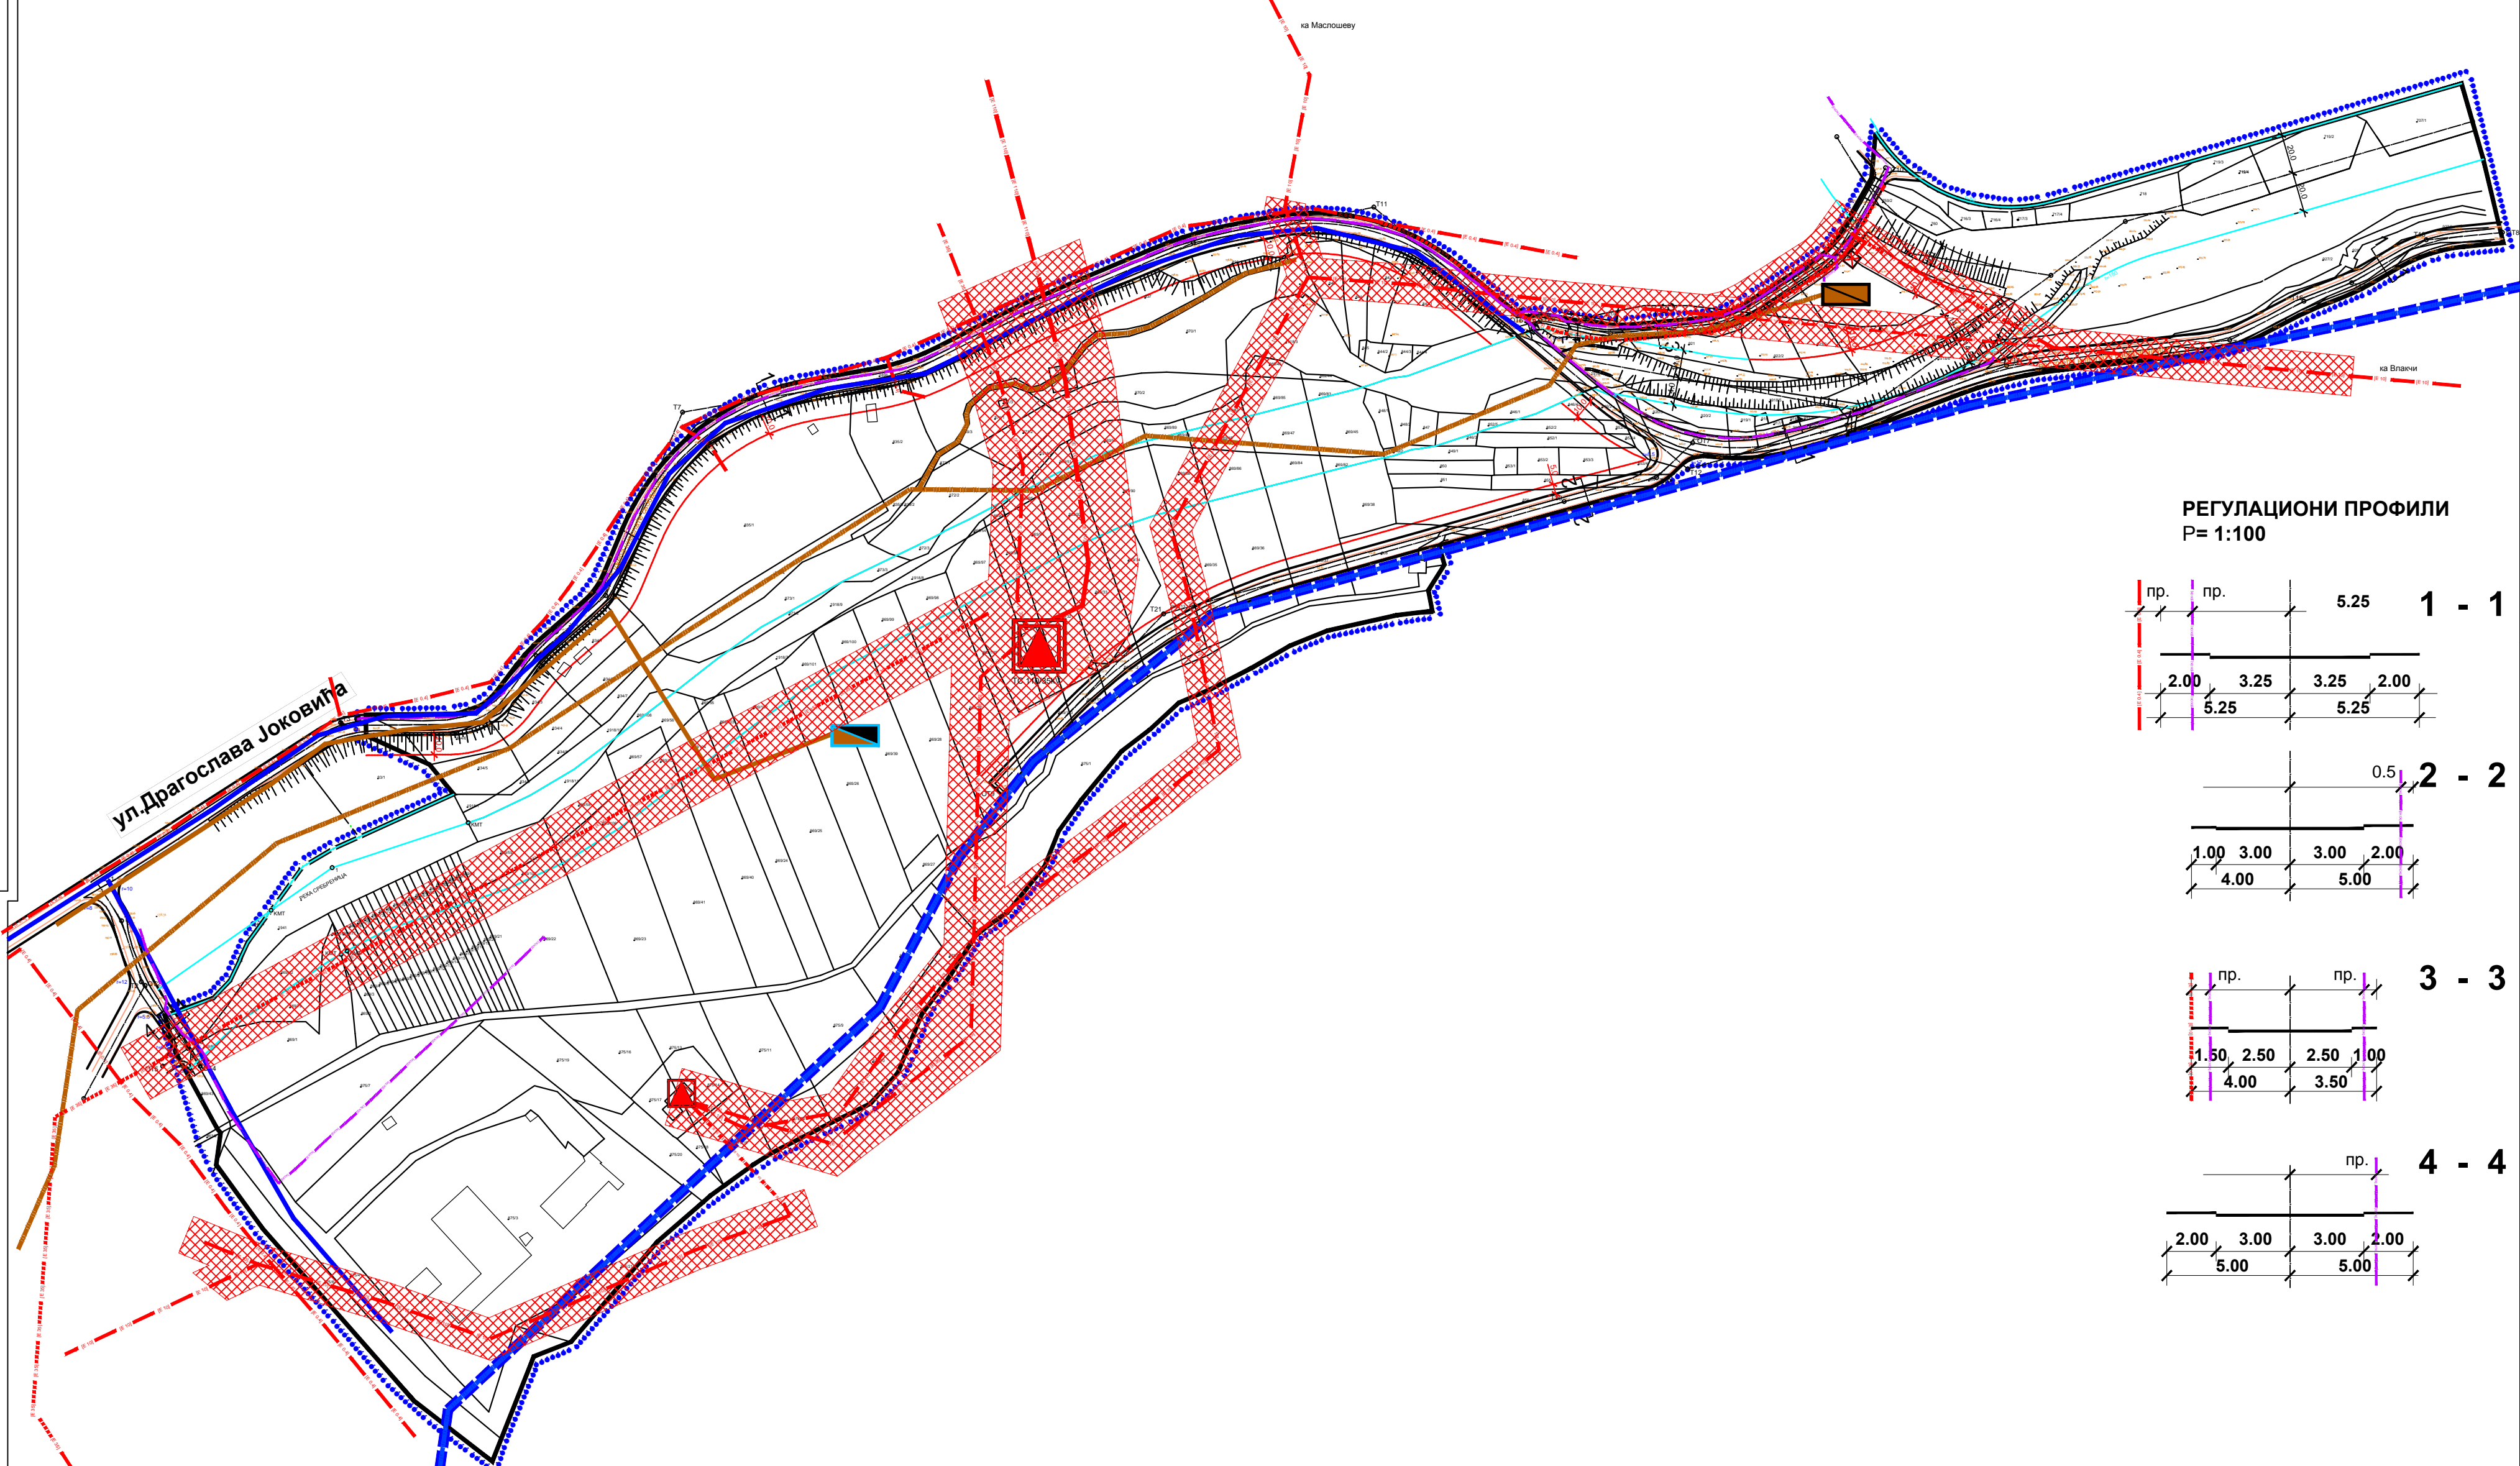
ка Маслошеву

T11

ка Влакчи

T7

T21

ул.Драгослава Јоковића

РЕКА СРЕБРЕНИЦА

РЕГУЛАЦИОНИ ПРОФИЛИ
Р= 1:100

1 - 1
пр. пр.
5.25
2.00 3.25 3.25 2.00
5.25 5.25

2 - 2
0.5
1.00 3.00 3.00 2.00
4.00 5.00

3 - 3
пр. пр.
1.50 2.50 2.50 1.00
4.00 3.50

4 - 4
пр.
2.00 3.00 3.00 2.00
5.00 5.00